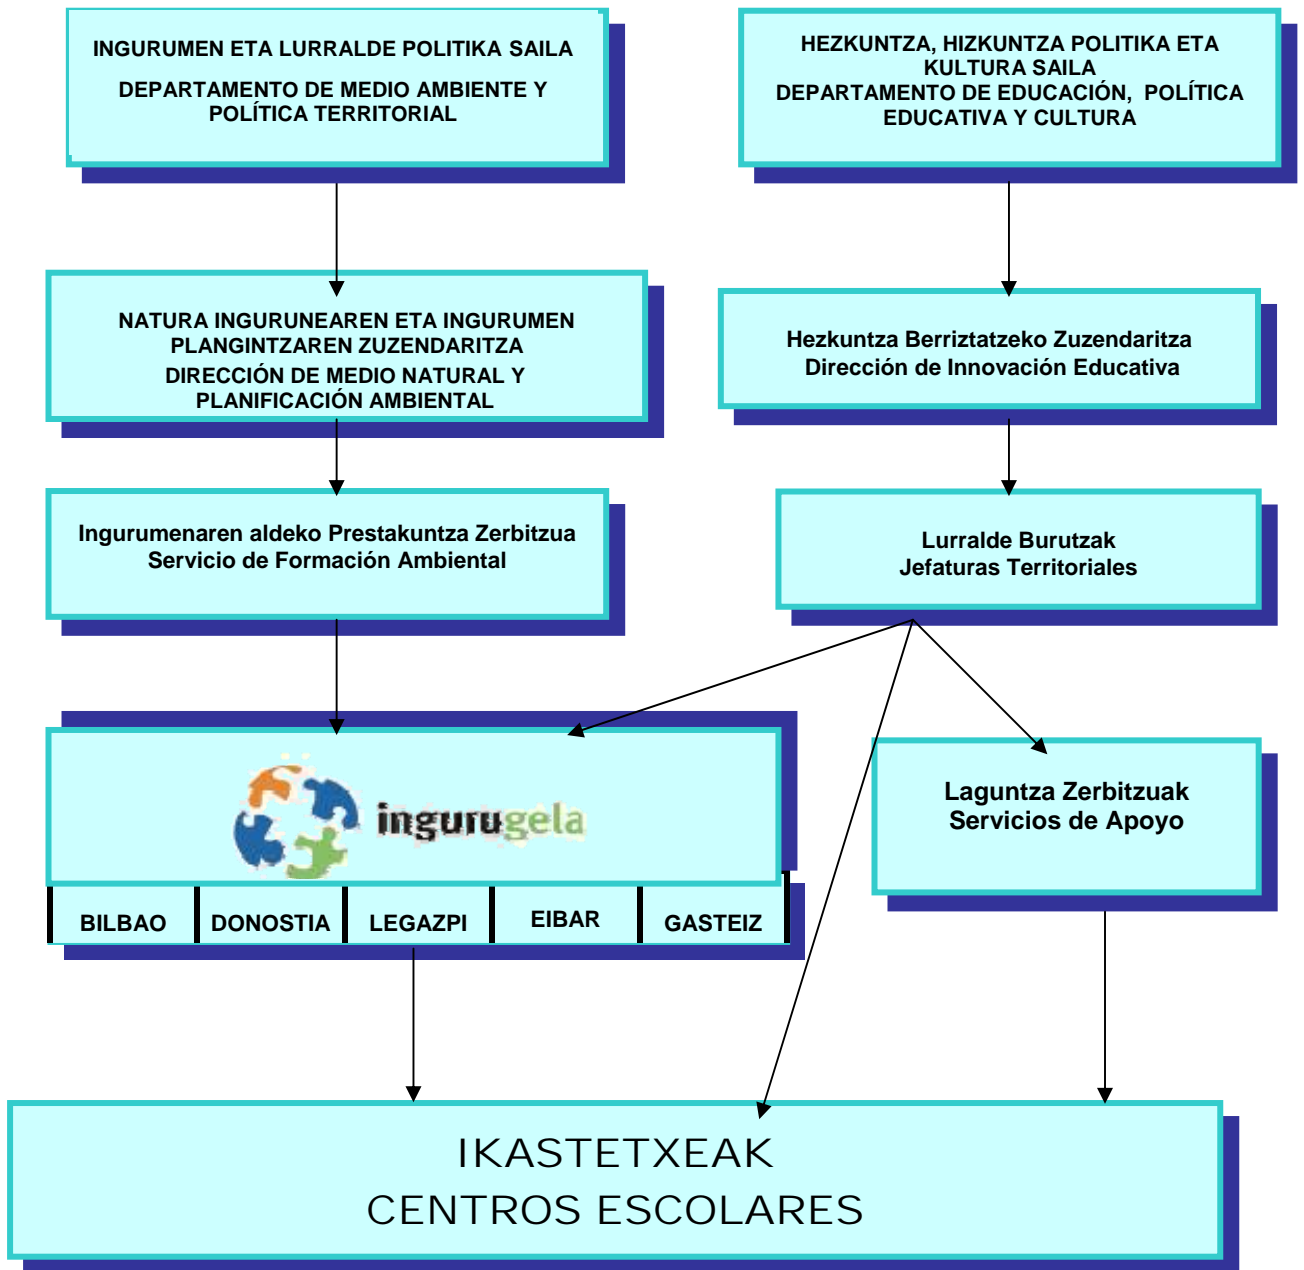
INGURUMEN ETA LURRALDE POLITIKA SAILA

DEPARTAMENTO DE MEDIO AMBIENTE Y POLÍTICA TERRITORIAL

HEZKUNTZA, HIZKUNTZA POLITIKA ETA KULTURA SAILA
DEPARTAMENTO DE EDUCACIÓN, POLÍTICA EDUCATIVA Y CULTURA

NATURA INGURUNEAREN ETA INGURUMEN PLANGINTZAREN ZUZENDARITZA
DIRECCIÓN DE MEDIO NATURAL Y PLANIFICACIÓN AMBIENTAL

Hezkuntza Berriztatzeko Zuzendaritza
Dirección de Innovación Educativa

Ingurumenaren aldeko Prestakuntza Zerbitzua
Servicio de Formación Ambiental

Lurralde Burutzak
Jefaturas Territoriales

ingurugela

BILBAO | DONOSTIA | LEGAZPI | EIBAR | GASTEIZ

Laguntza Zerbitzuak
Servicios de Apoyo

IKASTETXEAK
CENTROS ESCOLARES